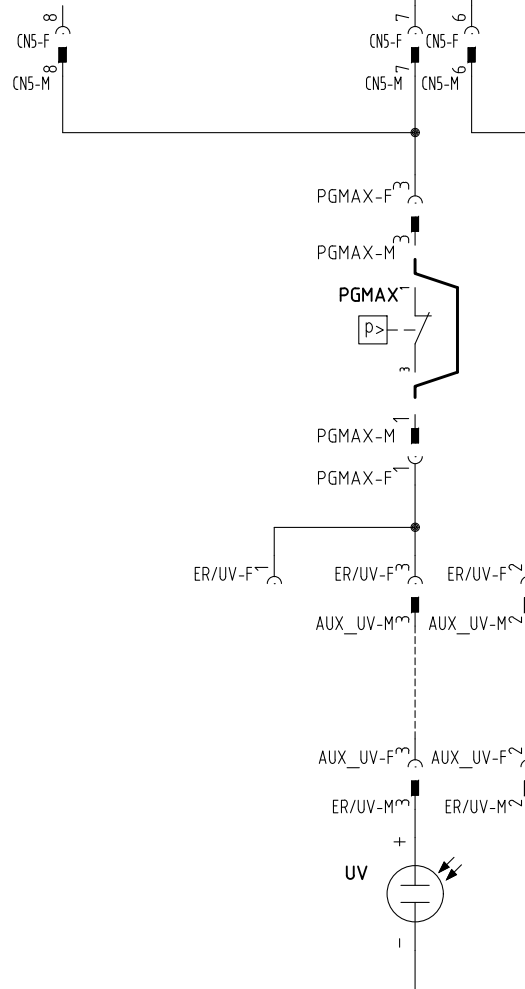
8
CN5-F
8
CN5-M
7
CN5-F
7
CN5-M
6
CN5-F
6
CN5-M
PGMAX-F 3
PGMAX-M 3
PGMAX 1
P>
3
PGMAX-M 1
PGMAX-F 1
ER/UV-F 1
ER/UV-F 3
ER/UV-F 2
AUX_UV-M 3
AUX_UV-M 2
AUX_UV-F 3
AUX_UV-F 2
ER/UV-M 3
ER/UV-M 2
+
UV
-